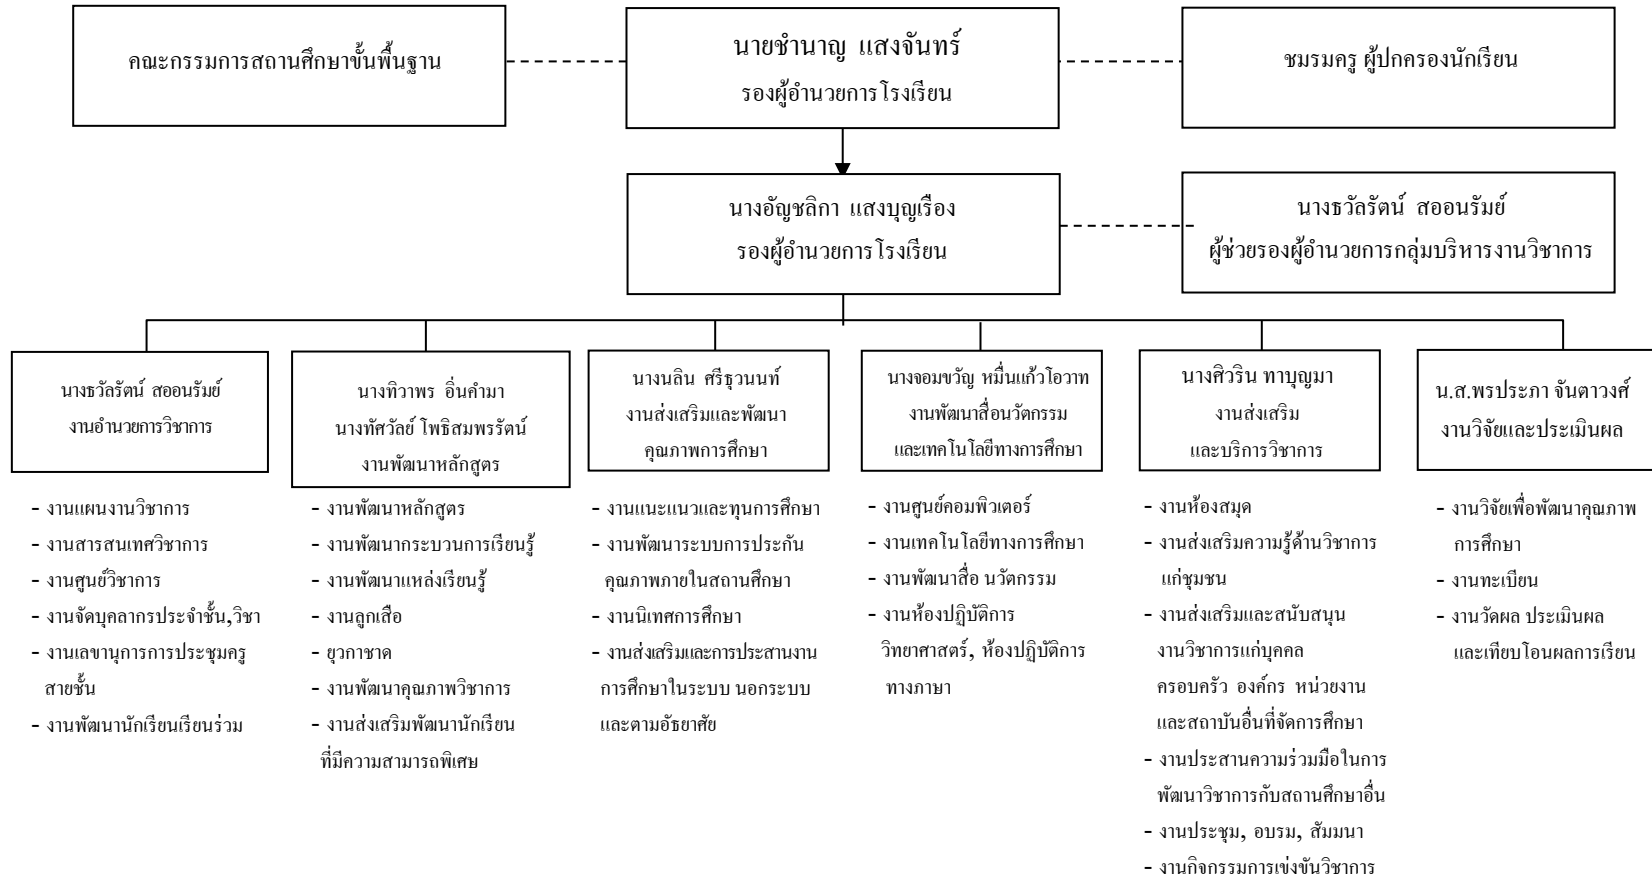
คณะกรรมการสถานศึกษาขั้นพื้นฐาน

นายชำนาญ แสงจันทร์
รองผู้อำนวยการโรงเรียน

ชมรมครู ผู้ปกครองนักเรียน

นางอัญชลิกา แสงบุญเรือง
รองผู้อำนวยการโรงเรียน

นางธวัลรัตน์ สออนรัมย์
ผู้ช่วยรองผู้อำนวยการกลุ่มบริหารงานวิชาการ

นางธวัลรัตน์ สออนรัมย์
งานอำนวยการวิชาการ

- งานแผนงานวิชาการ
- งานสารสนเทศวิชาการ
- งานศูนย์วิชาการ
- งานจัดบุคลากรประจำชั้น,วิชา
- งานเลขานุการการประชุมครูสายชั้น
- งานพัฒนานักเรียนเรียนร่วม

นางทิวาพร อิ่นคำมา
นางทัศวัลย์ โพธิสมพรรัตน์
งานพัฒนาหลักสูตร

- งานพัฒนาหลักสูตร
- งานพัฒนากระบวนการเรียนรู้
- งานพัฒนาแหล่งเรียนรู้
- งานลูกเสือ
- ยุวกาชาด
- งานพัฒนาคุณภาพวิชาการ
- งานส่งเสริมพัฒนานักเรียนที่มีความสามารถพิเศษ

นางนลิน ศรีธุวนนท์
งานส่งเสริมและพัฒนา
คุณภาพการศึกษา

- งานแนะแนวและทุนการศึกษา
- งานพัฒนาระบบการประกันคุณภาพภายในสถานศึกษา
- งานนิเทศการศึกษา
- งานส่งเสริมและการประสานงานการศึกษาในระบบ นอกระบบ และตามอัธยาศัย

นางจอมขวัญ หมื่นแก้วโอวาท
งานพัฒนาสื่อนวัตกรรม
และเทคโนโลยีทางการศึกษา

- งานศูนย์คอมพิวเตอร์
- งานเทคโนโลยีทางการศึกษา
- งานพัฒนาสื่อ นวัตกรรม
- งานห้องปฏิบัติการวิทยาศาสตร์, ห้องปฏิบัติการทางภาษา

นางศิวริน ทาบุญมา
งานส่งเสริม
และบริการวิชาการ

- งานห้องสมุด
- งานส่งเสริมความรู้ด้านวิชาการแก่ชุมชน
- งานส่งเสริมและสนับสนุนงานวิชาการแก่บุคคล ครอบครัว องค์กร หน่วยงานและสถาบันอื่นที่จัดการศึกษา
- งานประสานความร่วมมือในการพัฒนาวิชาการกับสถานศึกษาอื่น
- งานประชุม, อบรม, สัมมนา
- งานกิจกรรมการเข่งขันวิชาการ

น.ส.พรประภา จันตาวงศ์
งานวิจัยและประเมินผล

- งานวิจัยเพื่อพัฒนาคุณภาพการศึกษา
- งานทะเบียน
- งานวัดผล ประเมินผลและเทียบโอนผลการเรียน